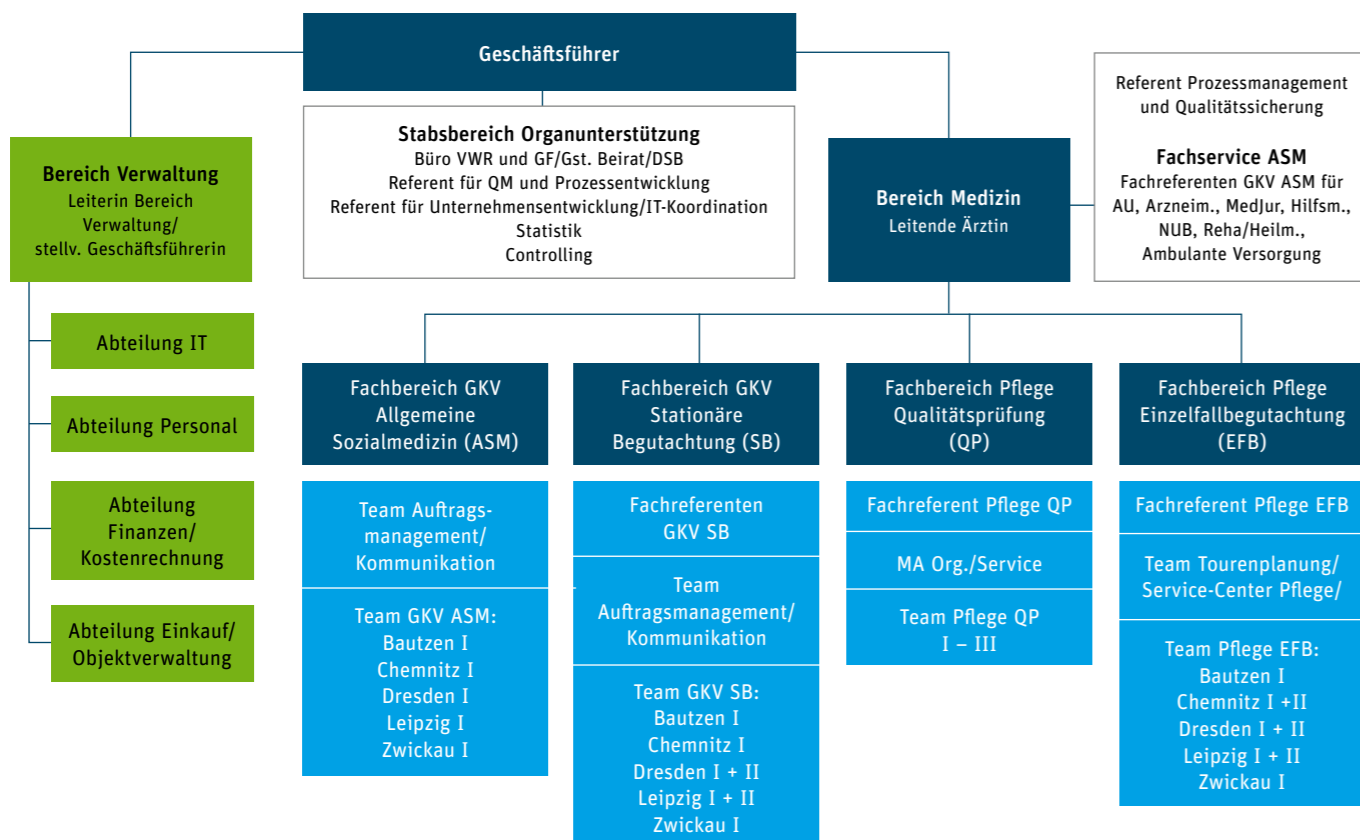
Geschäftsführer

Stabsbereich Organunterstützung
Büro VWR und GF/Gst. Beirat/DSB
Referent für QM und Prozessentwicklung
Referent für Unternehmensentwicklung/IT-Koordination
Statistik
Controlling

Referent Prozessmanagement und Qualitätssicherung

Fachservice ASM
Fachreferenten GKV ASM für AU, Arzneim., MedJur, Hilfsm., NUB, Reha/Heilm., Ambulante Versorgung

Bereich Verwaltung
Leiterin Bereich Verwaltung/ stellv. Geschäftsführerin

Abteilung IT

Abteilung Personal

Abteilung Finanzen/ Kostenrechnung

Abteilung Einkauf/ Objektverwaltung

Bereich Medizin
Leitende Ärztin

Fachbereich GKV Allgemeine Sozialmedizin (ASM)

Team Auftragsmanagement/ Kommunikation

Team GKV ASM:
Bautzen I
Chemnitz I
Dresden I
Leipzig I
Zwickau I

Fachbereich GKV Stationäre Begutachtung (SB)

Fachreferenten GKV SB

Team Auftragsmanagement/ Kommunikation

Team GKV SB:
Bautzen I
Chemnitz I
Dresden I + II
Leipzig I + II
Zwickau I

Fachbereich Pflege Qualitätsprüfung (QP)

Fachreferent Pflege QP

MA Org./Service

Team Pflege QP
I – III

Fachbereich Pflege Einzelfallbegutachtung (EFB)

Fachreferent Pflege EFB

Team Tourenplanung/ Service-Center Pflege/

Team Pflege EFB:
Bautzen I
Chemnitz I +II
Dresden I + II
Leipzig I + II
Zwickau I